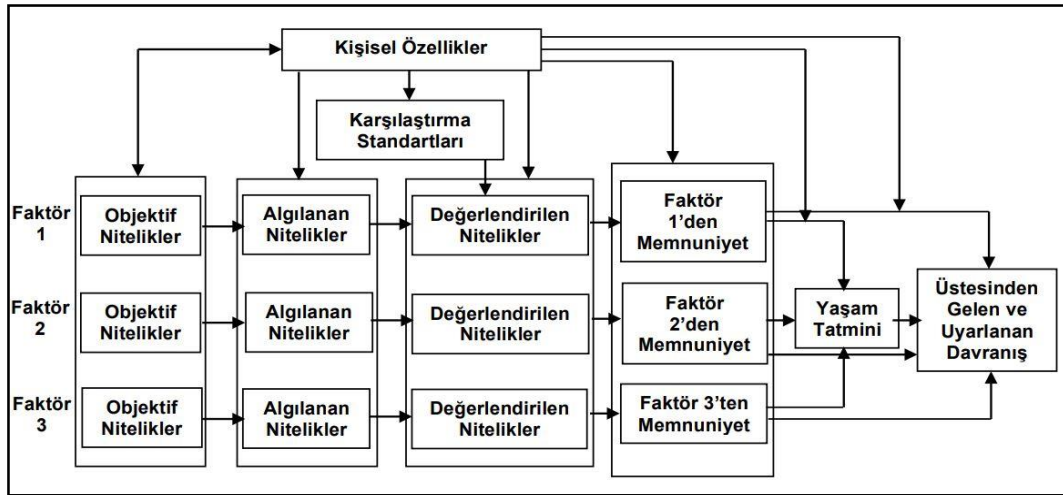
Kişisel Özellikler

Karşılaştırma Standartları

Faktör 1
Objektif Nitelikler
Algılanan Nitelikler
Değerlendirilen Nitelikler
Faktör 1'den Memnuniyet

Faktör 2
Objektif Nitelikler
Algılanan Nitelikler
Değerlendirilen Nitelikler
Faktör 2'den Memnuniyet

Faktör 3
Objektif Nitelikler
Algılanan Nitelikler
Değerlendirilen Nitelikler
Faktör 3'ten Memnuniyet

Yaşam Tatmini

Üstesinden Gelen ve Uyarlanan Davranış